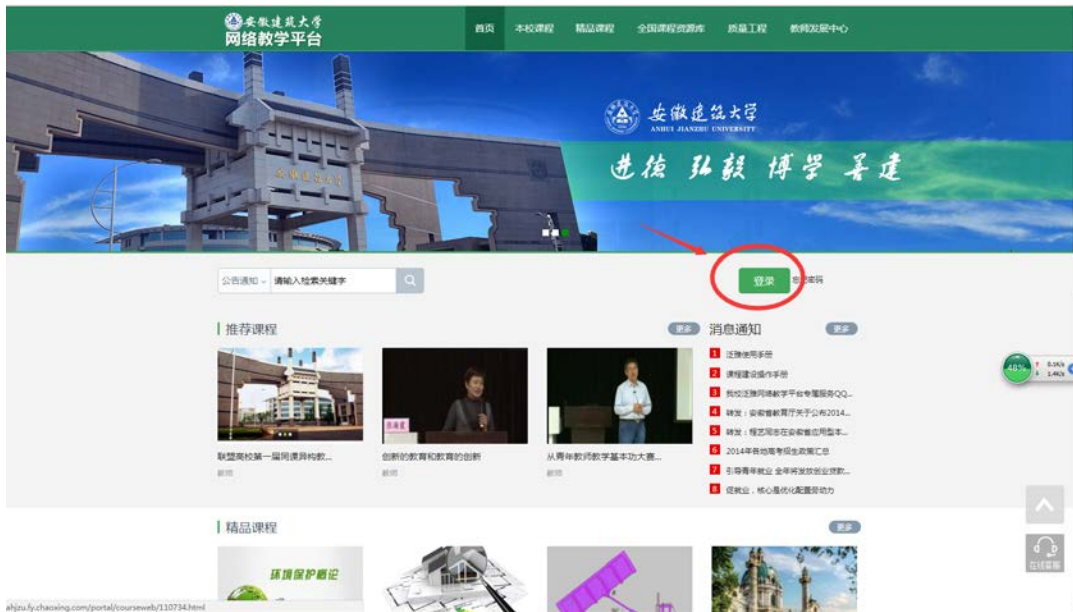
安徽建筑大学
网络教学平台

首页 本校课程 精品课程 全国课程资源库 质量工程 教师发展中心

安徽建筑大学
ANHUI JIANZHU UNIVERSITY
进德 弘毅 博学 善建

公告通知 请输入检索关键字

登录 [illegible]

推荐课程 更多

联盟高校第一届同课异构教... 新闻
创新的教育和教育的创新 新闻
从青年教师教学基本功大赛... 新闻

消息通知 更多
1 泛雅使用手册
2 课程建设操作手册
3 我校泛雅网络教学平台专属服务QQ...
4 转发：安徽省教育厅关于公布2014...
5 转发：程艺同志在安徽省应用型本...
6 2014年各地高考招生政策汇总
7 引导青年就业 全年将发放创业贷款...
8 促就业，核心是优化配置劳动力

48%
0.1K/s
1.4K/s

精品课程 更多

环境保护概论

在线客服

ahjzu.fy.chaoxing.com/portal/courseweb/110734.html